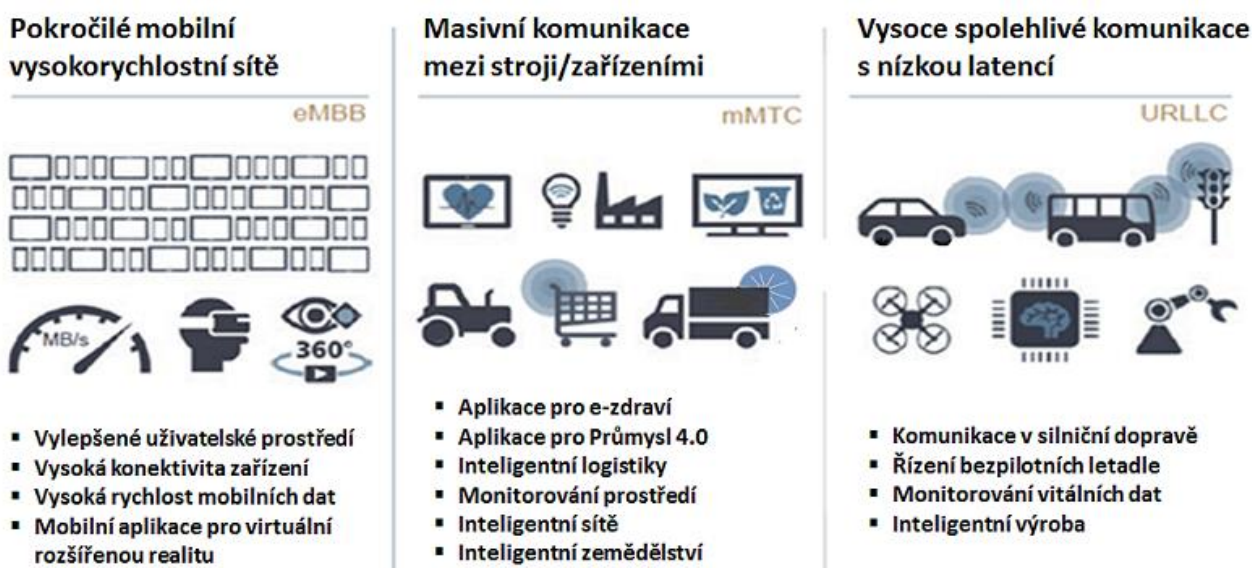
Pokročilé mobilní vysokorychlostní sítě

eMBB

MB/s

360°

- Vylepšené uživatelské prostředí
- Vysoká konektivita zařízení
- Vysoká rychlost mobilních dat
- Mobilní aplikace pro virtuální rozšířenou realitu

Masivní komunikace mezi stroji/zařízeními

mMTC

- Aplikace pro e-zdraví
- Aplikace pro Průmysl 4.0
- Inteligentní logistiky
- Monitorování prostředí
- Inteligentní sítě
- Inteligentní zemědělství

Vysoce spolehlivé komunikace s nízkou latencí

URLLC

- Komunikace v silniční dopravě
- Řízení bezpilotních letadle
- Monitorování vitálních dat
- Inteligentní výroba